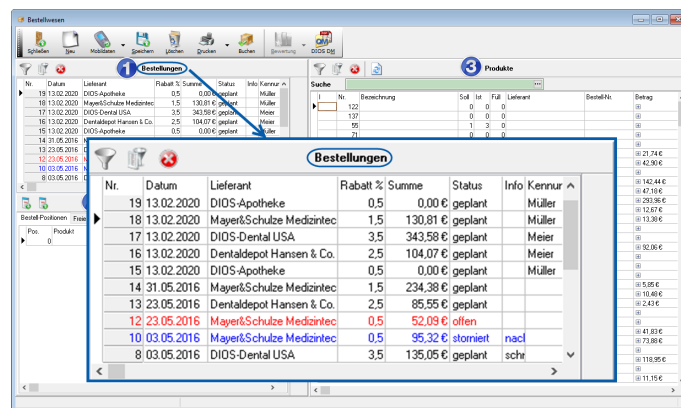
Bestellwesen

Schließen | Neu | Mobildaten | Speichern | Löschen | Drucken | Buchen | Bewertung | DIOS DM

1 Bestellungen

3 Produkte

Suche

| Nr. | Datum | Lieferant | Rabatt % | Summe | Status | Info | Kennur |
|---|---|---|---|---|---|---|---|
| 19 | 13.02.2020 | DIOS-Apotheke | 0,5 | 0,00 € | geplant | | Müller |
| 18 | 13.02.2020 | Mayer&Schulze Medizintec | 1,5 | 130,81 € | geplant | | Müller |
| 17 | 13.02.2020 | DIOS-Dental USA | 3,5 | 343,58 € | geplant | | Meier |
| 16 | 13.02.2020 | Dentaldepot Hansen & Co. | 2,5 | 104,07 € | geplant | | Meier |
| 15 | 13.02.2020 | DIOS-Apotheke | 0,5 | 0,00 € | geplant | | Müller |
| 14 | 31.05.2016 | Mayer&Schulze Medizintec | 1,5 | 234,38 € | geplant | | |
| 13 | 23.05.2016 | Dentaldepot Hansen & Co. | 2,5 | 85,55 € | geplant | | |
| 12 | 23.05.2016 | Mayer&Schulze Medizintec | 0,5 | 52,09 € | offen | | |
| 10 | 03.05.2016 | Mayer&Schulze Medizintec | 0,5 | 95,32 € | storniert | nacl | |
| 8 | 03.05.2016 | DIOS-Dental USA | 3,5 | 135,05 € | geplant | | schr |

Bestell-Positionen | Freie

Pos. | Produkt
0

| I | Nr. | Bezeichnung | Soll | Ist | Füll | Lieferant | BestellNr. | Betrag |
|---|---|---|---|---|---|---|---|---|
| | 122 | | 0 | 0 | 0 | | | |
| | 137 | | 0 | 0 | 0 | | | |
| | 55 | | 1 | 3 | 0 | | | |
| | 71 | | 0 | 0 | 0 | | | |

21,74 €
42,90 €
142,44 €
47,18 €
293,96 €
12,67 €
13,30 €
92,06 €
5,85 €
18,40 €
2,43 €
41,83 €
73,88 €
118,95 €
11,15 €